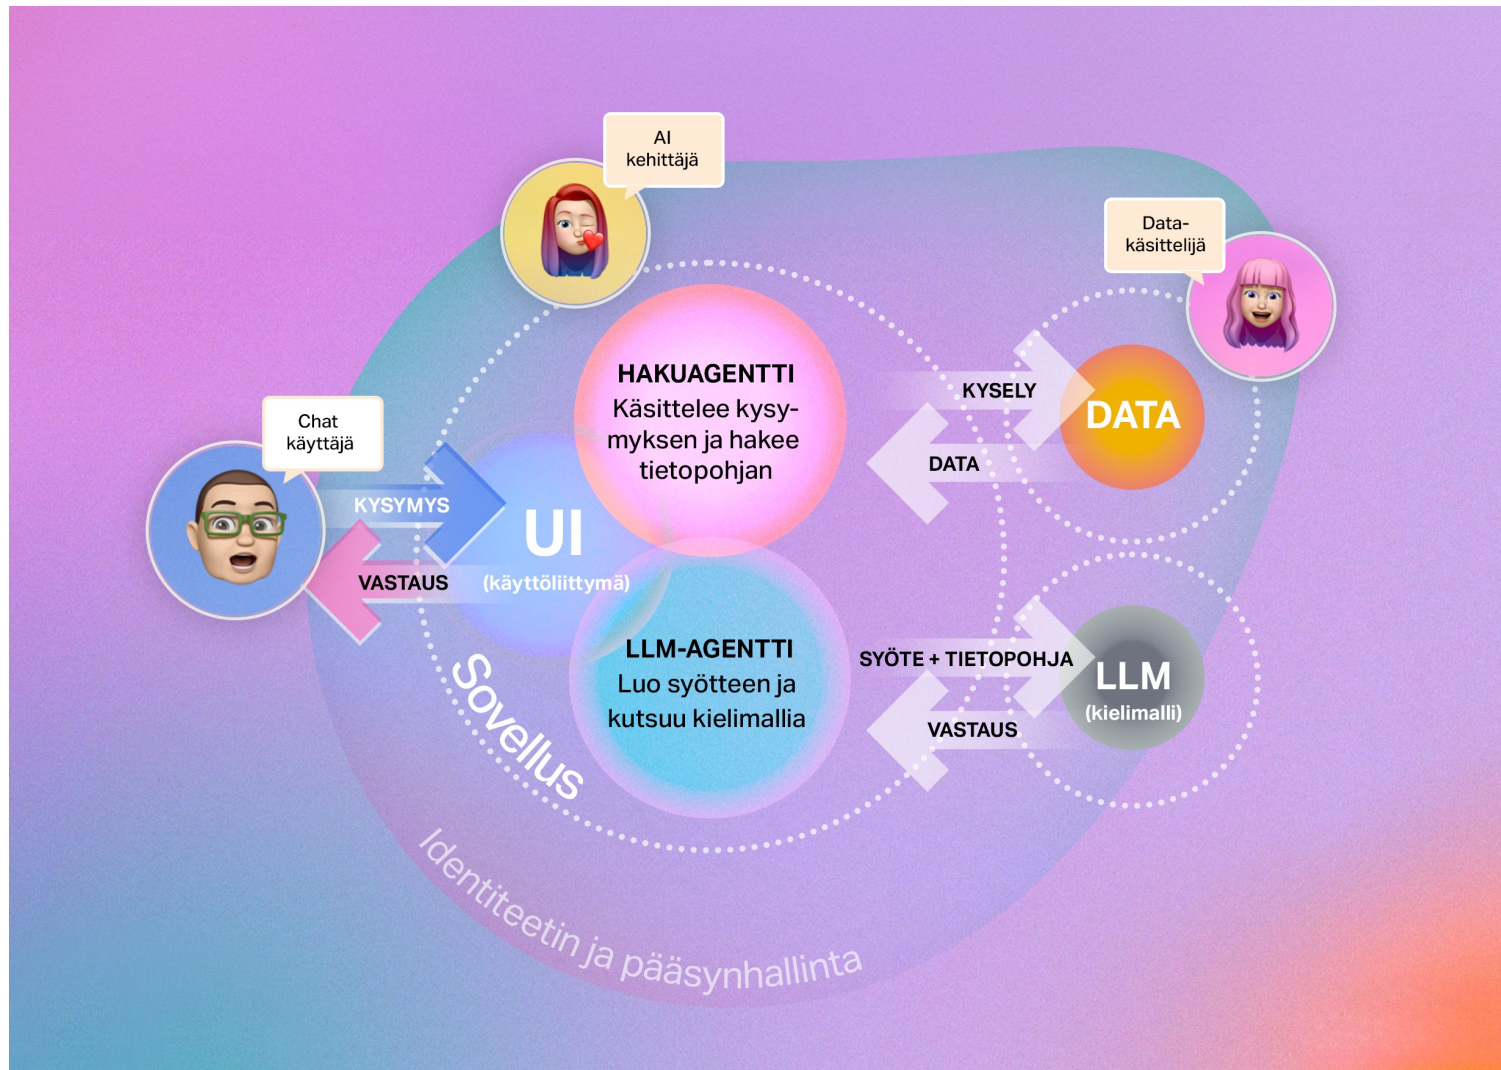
AI kehittäjä

Data-käsittelijä

Chat käyttäjä

HAKUAGENTTI
Käsittelee kysymyksen ja hakee tietopohjan

KYSELY

DATA

DATA

KYSYMYS

UI
(käyttöliittymä)

VASTAUS

LLM-AGENTTI
Luo syötteen ja kutsuu kielimallia

SYÖTE + TIETOPOHJA

LLM
(kielimalli)

VASTAUS

Sovellus

Identiteetin ja pääsynhallinta